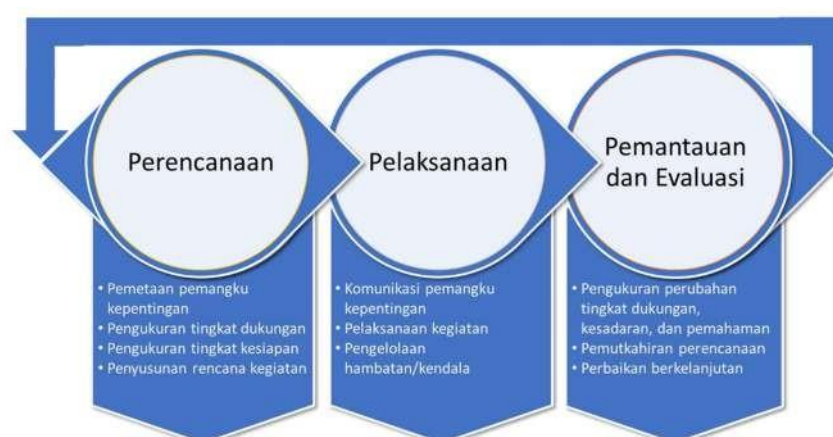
Perencanaan

• Pemetaan pemangku kepentingan
• Pengukuran tingkat dukungan
• Pengukuran tingkat kesiapan
• Penyusunan rencana kegiatan

Pelaksanaan

• Komunikasi pemangku kepentingan
• Pelaksanaan kegiatan
• Pengelolaan hambatan/kendala

Pemantauan dan Evaluasi

• Pengukuran perubahan tingkat dukungan, kesadaran, dan pemahaman
• Pemutkahiran perencanaan
• Perbaikan berkelanjutan